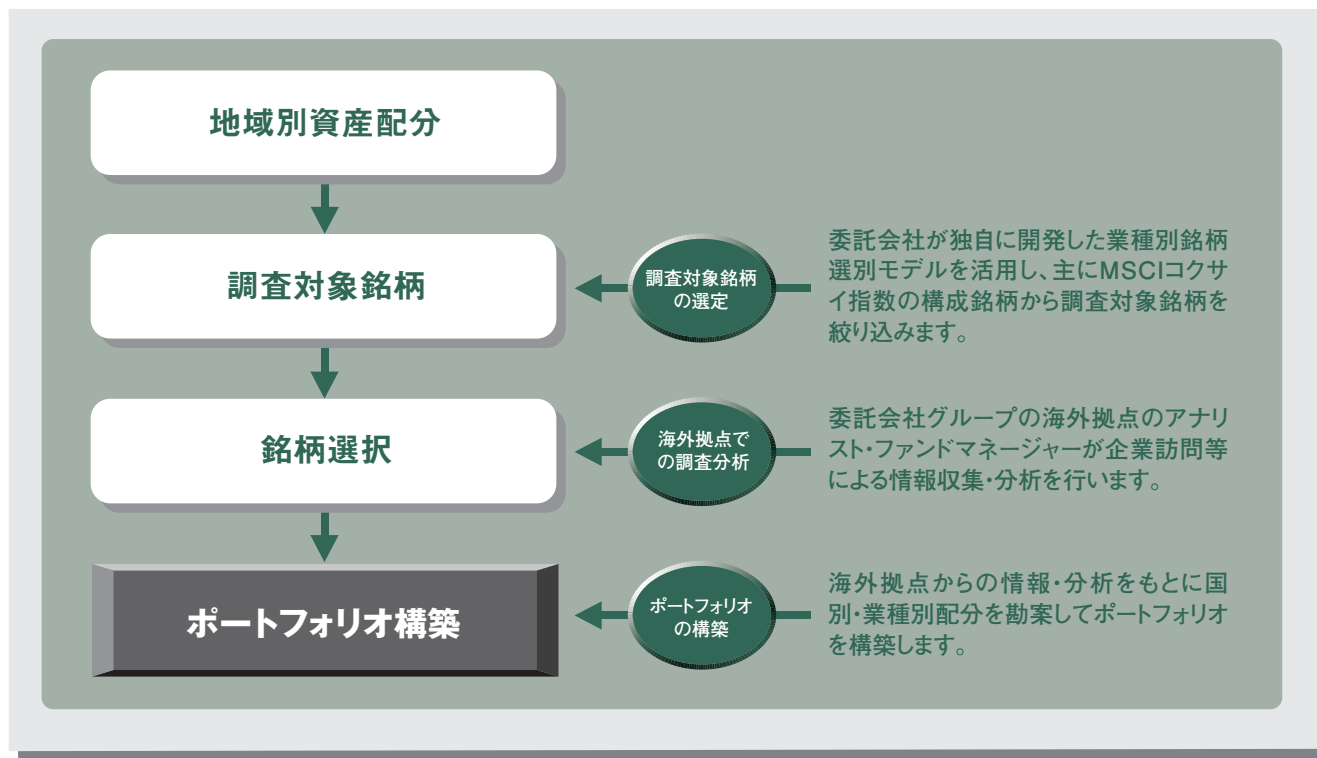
地域別資産配分

調査対象銘柄

調査対象銘柄の選定

委託会社が独自に開発した業種別銘柄選別モデルを活用し、主にMSCIコクサイ指数の構成銘柄から調査対象銘柄を絞り込みます。

銘柄選択

海外拠点での調査分析

委託会社グループの海外拠点のアナリスト・ファンドマネージャーが企業訪問等による情報収集・分析を行います。

ポートフォリオ構築

ポートフォリオの構築

海外拠点からの情報・分析をもとに国別・業種別配分を勘案してポートフォリオを構築します。